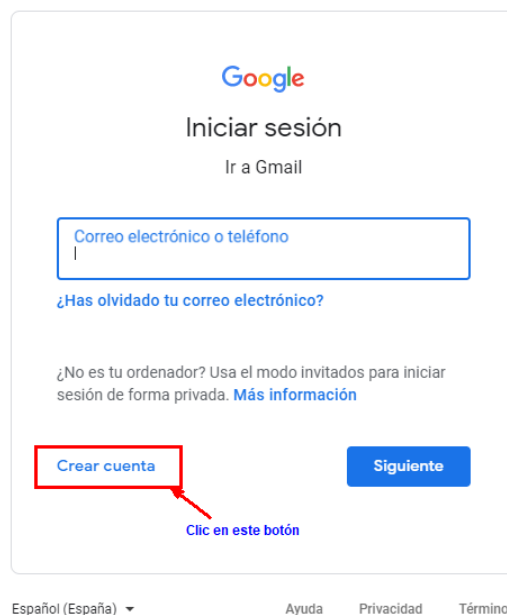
Google

Iniciar sesión

Ir a Gmail

Correo electrónico o teléfono

¿Has olvidado tu correo electrónico?

¿No es tu ordenador? Usa el modo invitados para iniciar sesión de forma privada. Más información

Crear cuenta

Siguiente

Clic en este botón

Español (España) Ayuda Privacidad Términ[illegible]